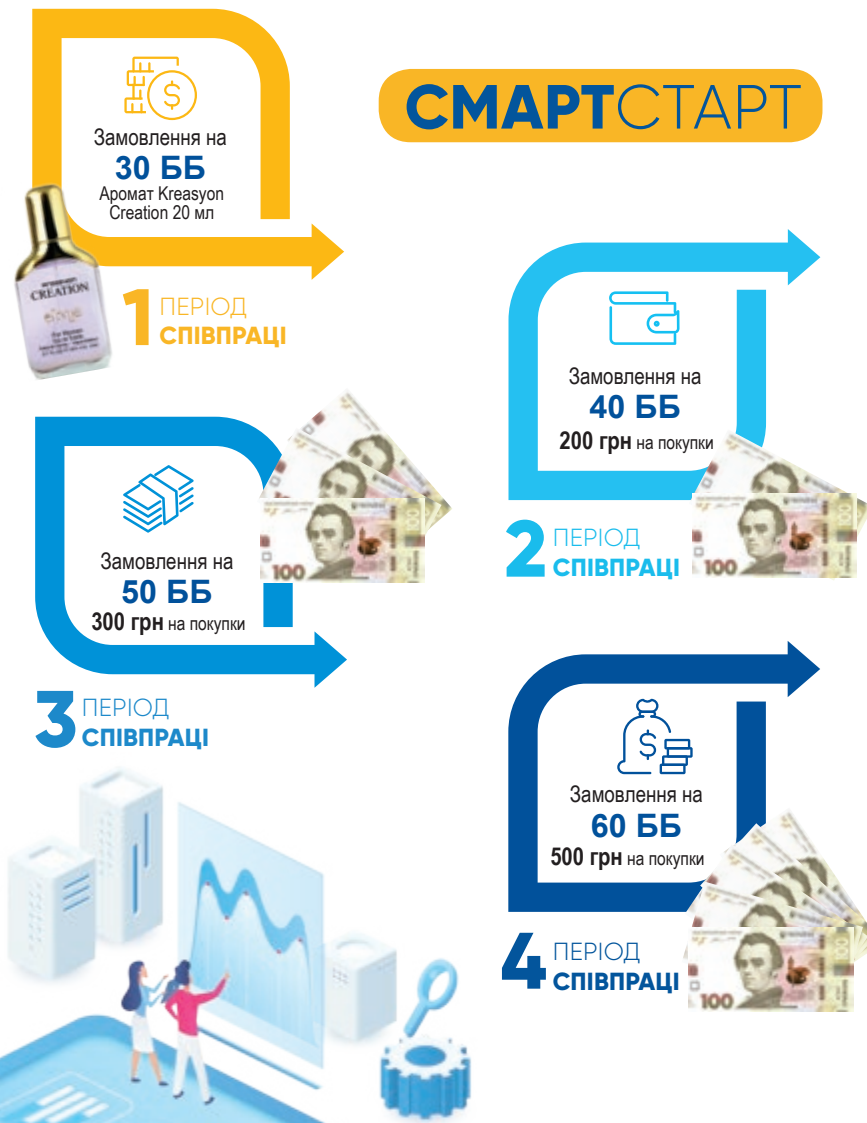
СМАРТСТАРТ

Замовлення на
30 ББ
Аромат Kreasyon Creation 20 мл

CREATION

1 ПЕРІОД
СПІВПРАЦІ

Замовлення на
40 ББ
200 грн на покупки

2 ПЕРІОД
СПІВПРАЦІ

Замовлення на
50 ББ
300 грн на покупки

3 ПЕРІОД
СПІВПРАЦІ

Замовлення на
60 ББ
500 грн на покупки

4 ПЕРІОД
СПІВПРАЦІ

100
100
100